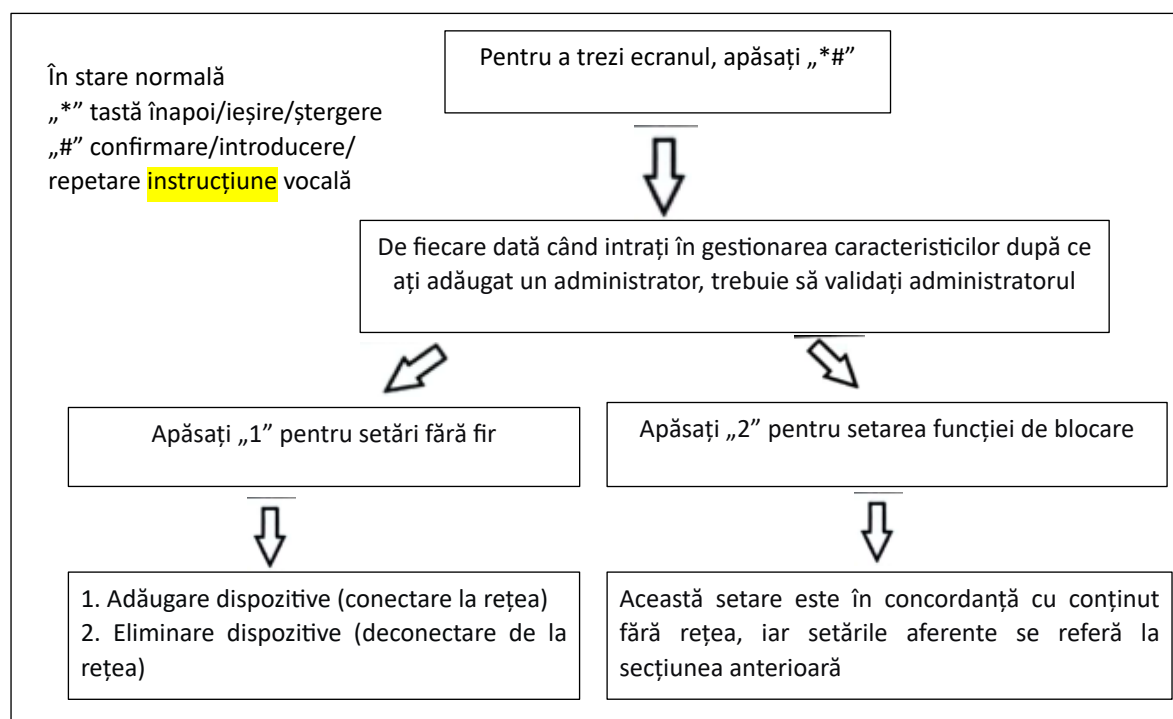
În stare normală
„*” tastă înapoi/ieșire/ștergere
„#” confirmare/introducere/
repetare instrucțiune vocală

Pentru a trezi ecranul, apăsați „*#”

De fiecare dată când intrați în gestionarea caracteristicilor după ce ați adăugat un administrator, trebuie să validați administratorul

Apăsați „1” pentru setări fără fir

1. Adăugare dispozitive (conectare la rețea)
2. Eliminare dispozitive (deconectare de la rețea)

Apăsați „2” pentru setarea funcției de blocare

Această setare este în concordanță cu conținut fără rețea, iar setările aferente se referă la secțiunea anterioară